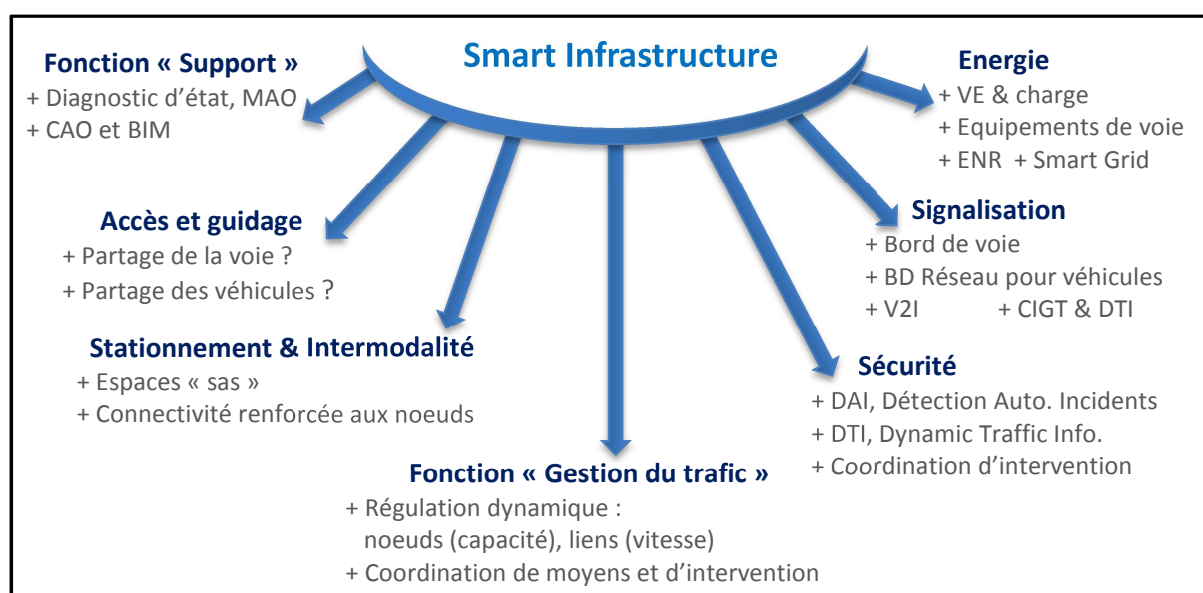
Smart Infrastructure

Fonction « Support »
+ Diagnostic d'état, MAO
+ CAO et BIM

Energie
+ VE & charge
+ Equipements de voie
+ ENR + Smart Grid

Accès et guidage
+ Partage de la voie ?
+ Partage des véhicules ?

Signalisation
+ Bord de voie
+ BD Réseau pour véhicules
+ V2I + CIGT & DTI

Stationnement & Intermodalité
+ Espaces « sas »
+ Connectivité renforcée aux noeuds

Sécurité
+ DAI, Détection Auto. Incidents
+ DTI, Dynamic Traffic Info.
+ Coordination d'intervention

Fonction « Gestion du trafic »
+ Régulation dynamique : noeuds (capacité), liens (vitesse)
+ Coordination de moyens et d'intervention